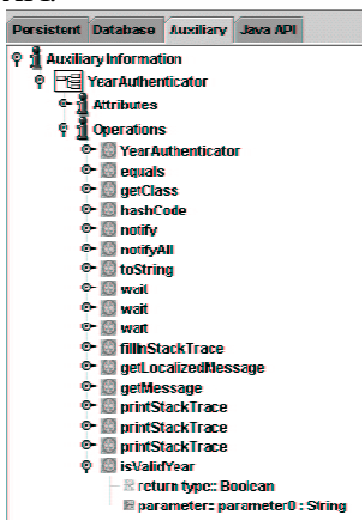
Persistent
Database
Auxiliary
Java API

Auxiliary Information
YearAuthenticator
Attributes
Operations
YearAuthenticator
equals
getClass
hashCode
notify
notifyAll
toString
wait
wait
wait
fillInStackTrace
getLocalizedMessage
getMessage
printStackTrace
printStackTrace
printStackTrace
isValidYear
return type: Boolean
parameter: parameter0 : String